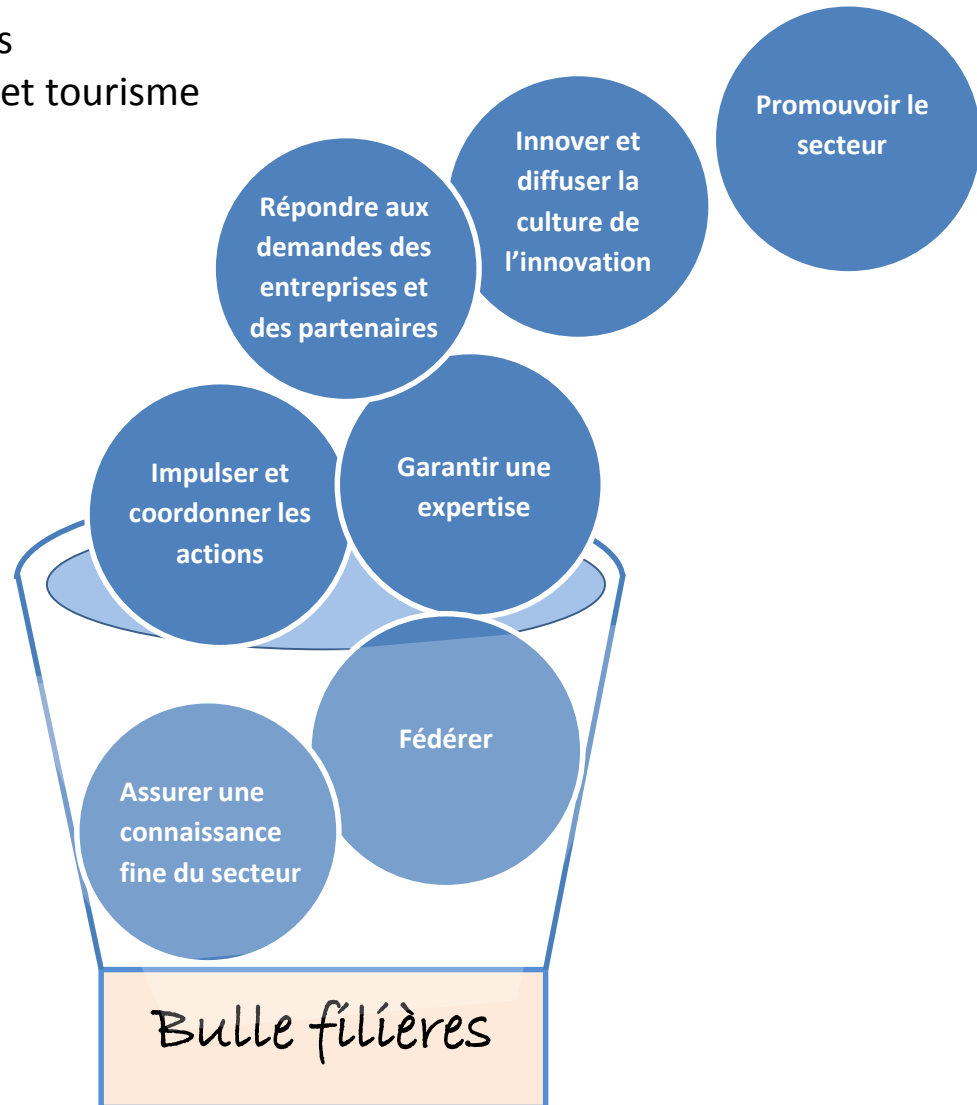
s
et tourisme

Promouvoir le secteur

Innover et diffuser la culture de l'innovation

Répondre aux demandes des entreprises et des partenaires

Impulser et coordonner les actions

Garantir une expertise

Fédérer

Assurer une connaissance fine du secteur

Bulle filières